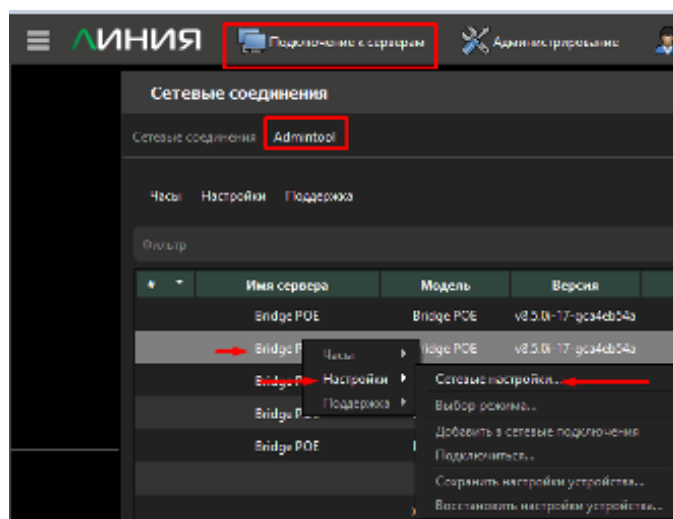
ЛИНИЯ Подключение к серверам Администрирование

Сетевые соединения

Сетевые соединения Admintool

Часы Настройки Поддержка

Фильтр

| # | Имя сервера | Модель | Версия |
|---|---|---|---|
| | Bridge POE | Bridge POE | v8.5.0i-17-gca4eb04a |
| | Bridge P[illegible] | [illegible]ridge POE | v8.5.0i-17-gca4eb04a |
| | Bridge P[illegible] | | |
| | Bridge P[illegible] | | |
| | Bridge POE | | |

Часы
Настройки
Поддержка

Сетевые настройки...
Выбор режима...
Добавить в сетевые подключения
Подключиться...
Сохранить настройки устройства...
Восстановить настройки устройства...